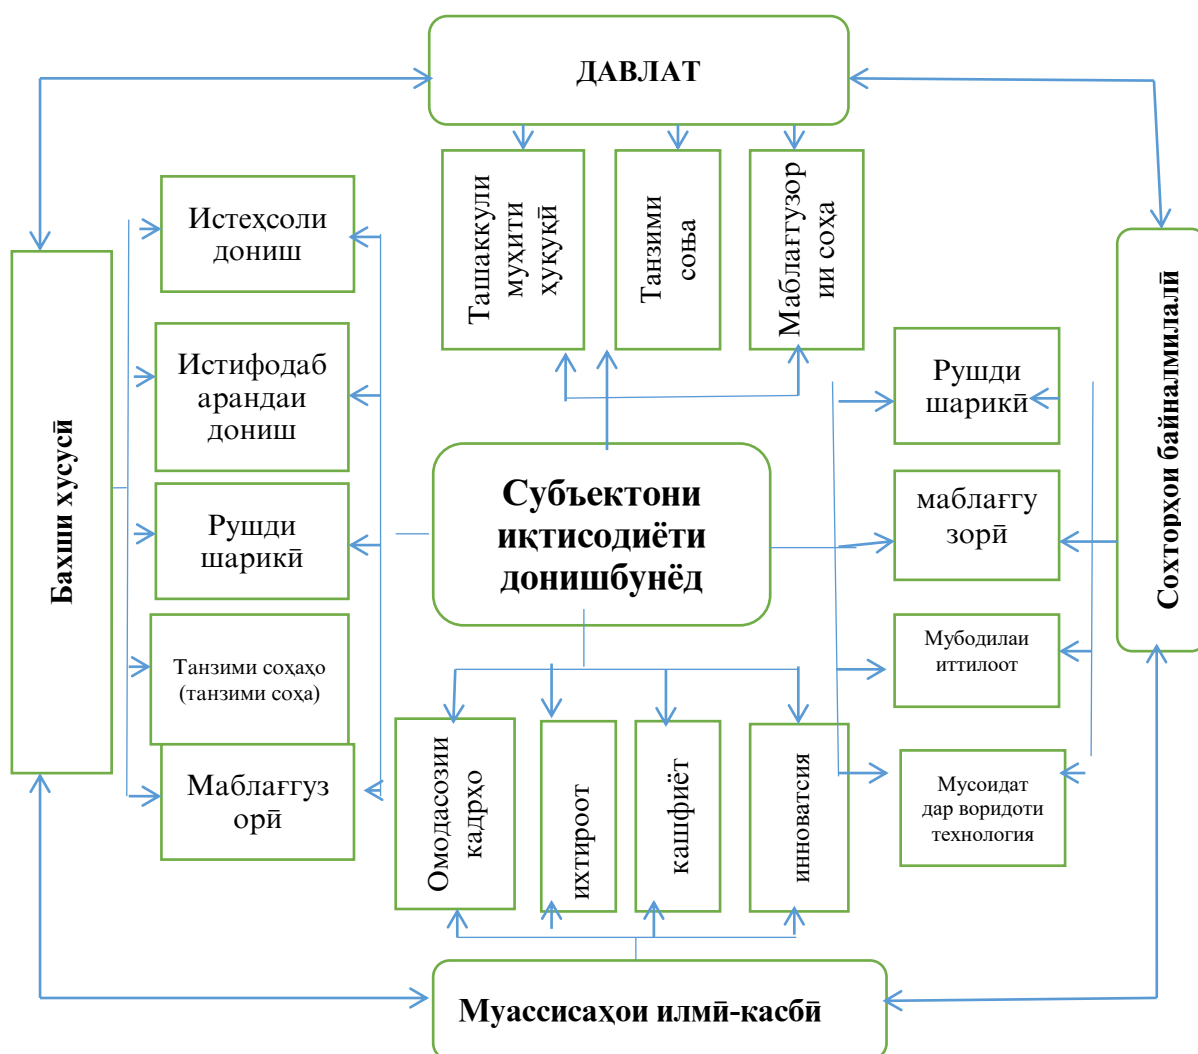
ДАВЛАТ

Ташаккули муҳити ҳуқуқӣ

Танзими соҳа

Маблағгузории соҳа

Бахши хусусӣ

Истеҳсоли дониш

Истифодабарандаи дониш

Рушди шарикӣ

Танзими соҳаҳо (танзими соҳа)

Маблағгузорӣ

Субъектони иқтисодиёти донишбунёд

Рушди шарикӣ

маблағгузорӣ

Мубодилаи иттилоот

Мусоидат дар воридоти технология

Сохторҳои байналмилалӣ

Омодасозии кадрҳо

ихтироот

кашфиёт

инноватсия

Муассисаҳои илмӣ-касбӣ